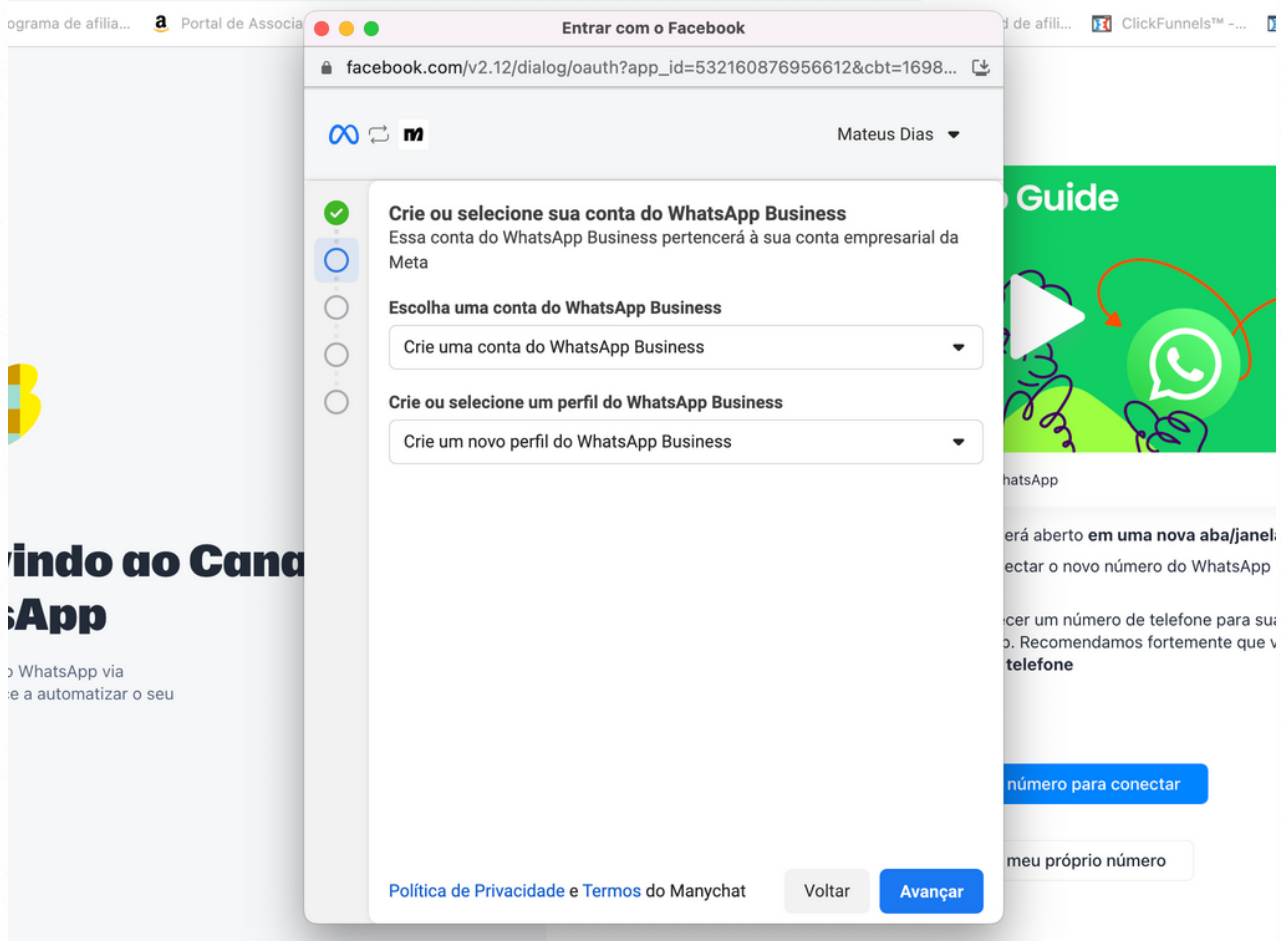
ograma de afilia... Portal de Associa

d de afili... ClickFunnels™ -...

Entrar com o Facebook

facebook.com/v2.12/dialog/oauth?app_id=532160876956612&cbt=1698...

Mateus Dias

Crie ou selecione sua conta do WhatsApp Business
Essa conta do WhatsApp Business pertencerá à sua conta empresarial da Meta

Escolha uma conta do WhatsApp Business

Crie uma conta do WhatsApp Business

Crie ou selecione um perfil do WhatsApp Business

Crie um novo perfil do WhatsApp Business

Política de Privacidade e Termos do Manychat

Voltar

Avançar

vindo ao Cana
sApp

o WhatsApp via
e a automatizar o seu

o Guide

hatsApp

erá aberto em uma nova aba/janela

ectar o novo número do WhatsApp

ecer um número de telefone para sua
o. Recomendamos fortemente que v
telefone

número para conectar

meu próprio número